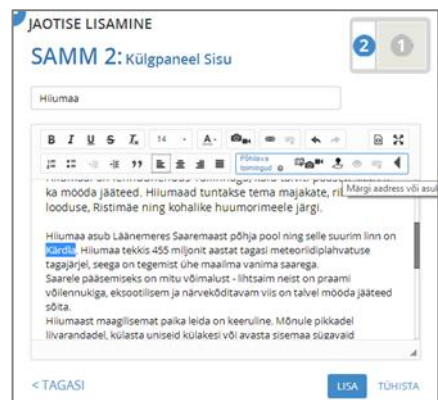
JAOTISE LISAMINE

SAMM 2: Külgpaneel Sisu

2 1

Hiiumaa

B I U S $T_x$ 14 A

Põhilised toimingud

Märgi aadress või asu

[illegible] ka mööda jääteed. Hiiumaad tuntakse tema majakate, ri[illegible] looduse, Ristimäe ning kohalike huumorimeele järgi.

Hiiumaa asub Läänemeres Saaremaast põhja pool ning selle suurim linn on Kärdla. Hiiumaa tekkis 455 miljonit aastat tagasi meteoriidiplahvatuse tagajärjel, seega on tegemist ühe maailma vanima saarega.
Saarele pääsemiseks on mitu võimalust - lihtsaim neist on praami võilennukiga, ekstoolisem ja närvekõditavam viis on talvel mööda jääteed sõita.
Hiiumaast maagilisemat paika leida on keeruline. Mõnule pikkadel liivarandadel, külasta uniseid külakesi või avasta sisemaa sügavaid

< TAGASI

LISA TÜHISTA